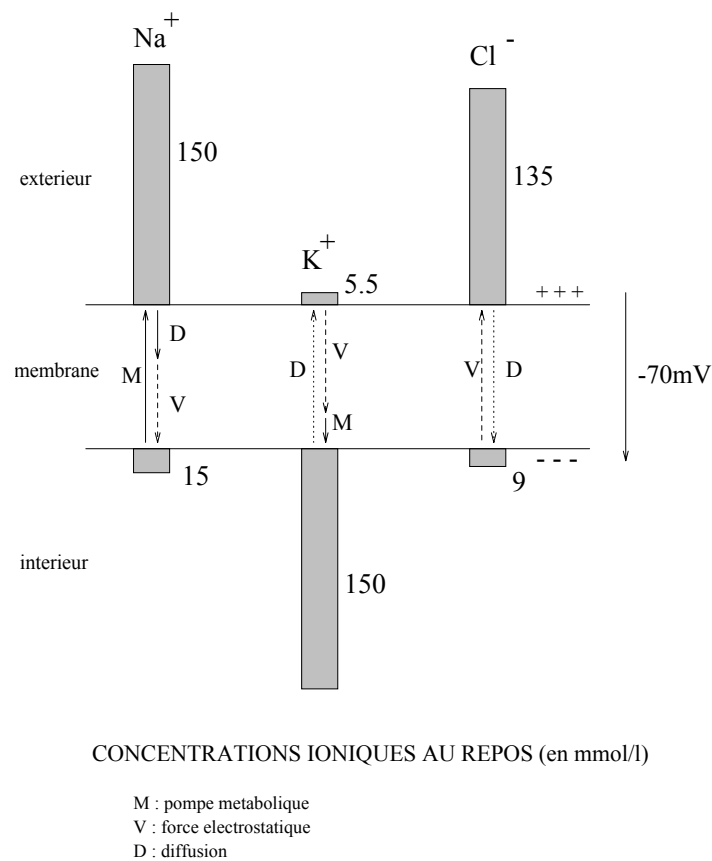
$Na^+$

$Cl^-$

150

exterieur

135

$K^+$

5.5

+ + +

D

V

membrane

M

D

V

V

D

-70mV

M

15

9

- - -

interieur

150

CONCENTRATIONS IONIQUES AU REPOS (en mmol/l)

M : pompe metabolique
V : force electrostatique
D : diffusion